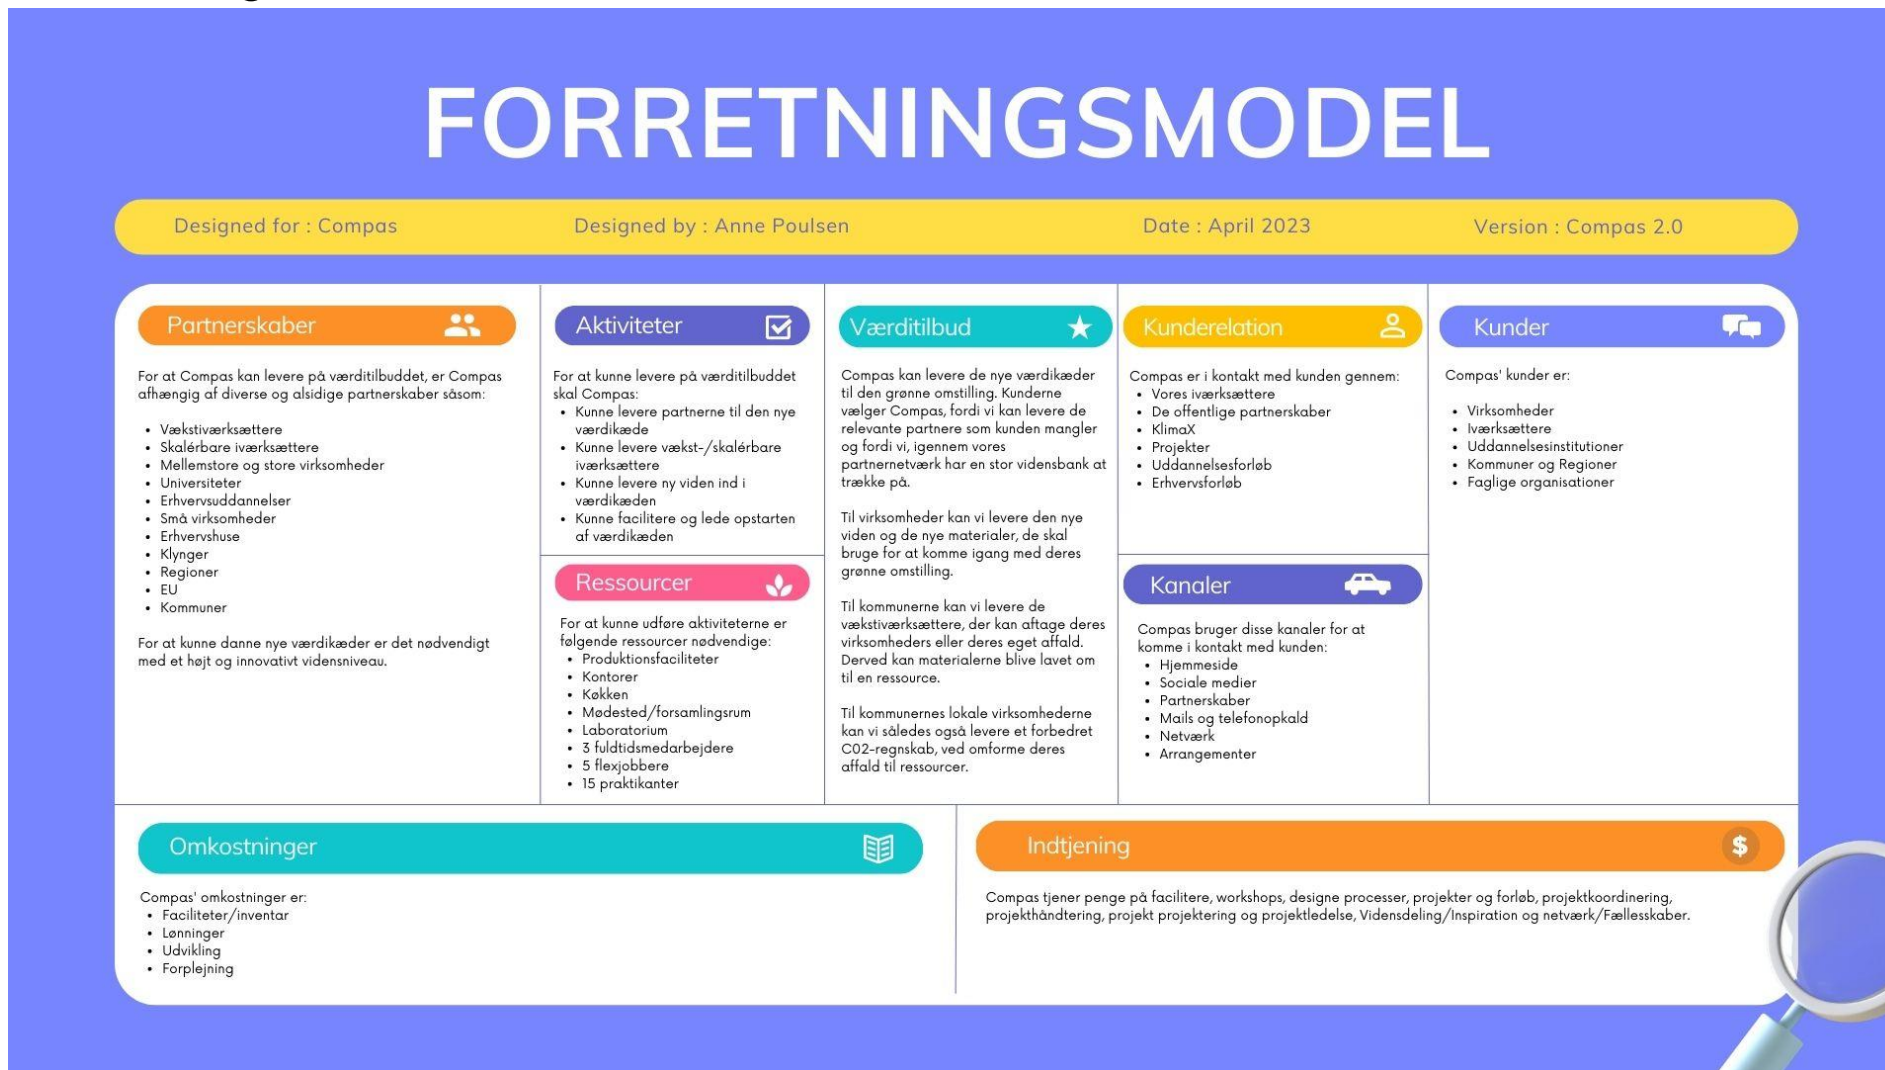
FORRETNINGSMODEL

Designed for : Compas
Designed by : Anne Poulsen
Date : April 2023
Version : Compas 2.0

Partnerskaber

For at Compas kan levere på værditilbuddet, er Compas afhængig af diverse og alsidige partnerskaber såsom:

- Vækstiværksættere
- Skalérbare iværksættere
- Mellemstore og store virksomheder
- Universiteter
- Erhvervsuddannelser
- Små virksomheder
- Erhvervshuse
- Klynger
- Regioner
- EU
- Kommuner

For at kunne danne nye værdikæder er det nødvendigt med et højt og innovativt vidensniveau.

Aktiviteter

For at kunne levere på værditilbuddet skal Compas:
- Kunne levere partnerne til den nye værdikæde
- Kunne levere vækst-/skalérbare iværksættere
- Kunne levere ny viden ind i værdikæden
- Kunne facilitere og lede opstarten af værdikæden

Ressourcer

For at kunne udføre aktiviteterne er følgende ressourcer nødvendige:
- Produktionsfaciliteter
- Kontorer
- Køkken
- Mødested/forsamlingsrum
- Laboratorium
- 3 fuldtidsmedarbejdere
- 5 flexjobbere
- 15 praktikanter

Værditilbud

Compas kan levere de nye værdikæder til den grønne omstilling. Kunderne vælger Compas, fordi vi kan levere de relevante partnere som kunden mangler og fordi vi, igennem vores partnernetværk har en stor vidensbank at trække på.

Til virksomheder kan vi levere den nye viden og de nye materialer, de skal bruge for at komme igang med deres grønne omstilling.

Til kommunerne kan vi levere de vækstiværksættere, der kan aftage deres virksomheders eller deres eget affald. Derved kan materialerne blive lavet om til en ressource.

Til kommunernes lokale virksomhederne kan vi således også levere et forbedret C02-regnskab, ved omforme deres affald til ressourcer.

Kunderelation

Compas er i kontakt med kunden gennem:
- Vores iværksættere
- De offentlige partnerskaber
- KlimaX
- Projekter
- Uddannelsesforløb
- Erhvervsforløb

Kanaler

Compas bruger disse kanaler for at komme i kontakt med kunden:
- Hjemmeside
- Sociale medier
- Partnerskaber
- Mails og telefonopkald
- Netværk
- Arrangementer

Kunder

Compas' kunder er:

- Virksomheder
- Iværksættere
- Uddannelsesinstitutioner
- Kommuner og Regioner
- Faglige organisationer

Omkostninger

Compas' omkostninger er:
- Faciliteter/inventar
- Lønninger
- Udvikling
- Forplejning

Indtjening

$

Compas tjener penge på facilitere, workshops, designe processer, projekter og forløb, projektkoordinering, projekthåndtering, projekt projektering og projektledelse, Vidensdeling/Inspiration og netværk/Fællesskaber.